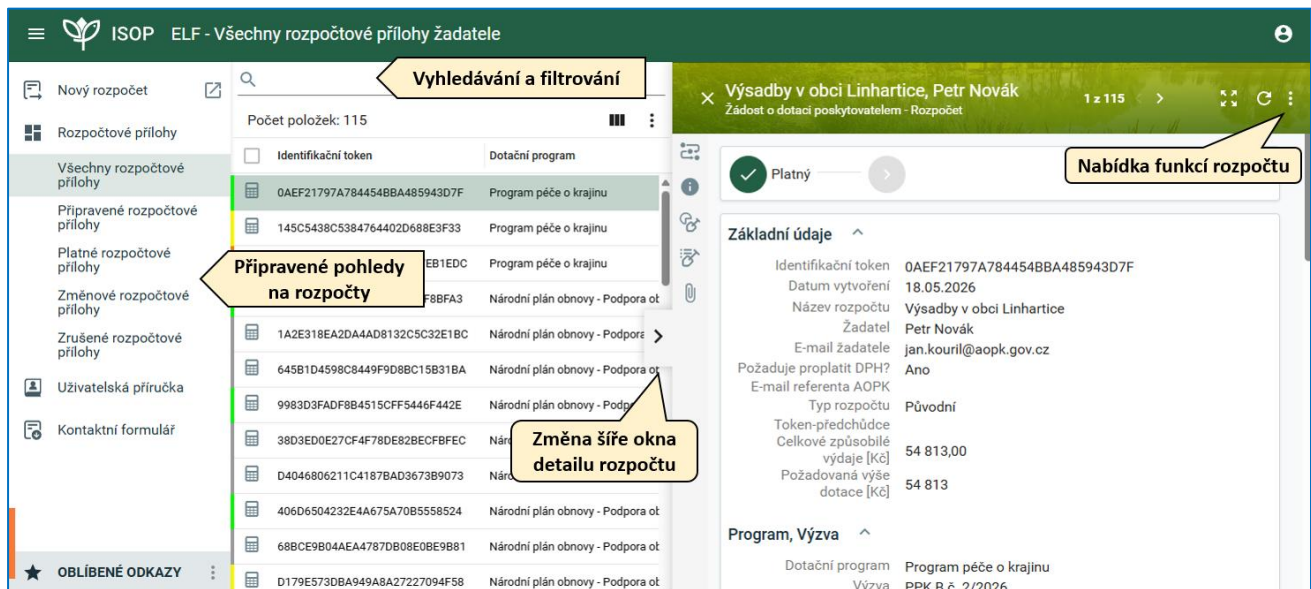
ISOP ELF - Všechny rozpočtové přílohy žadatele

Nový rozpočet
Rozpočtové přílohy
Všechny rozpočtové přílohy
Připravené rozpočtové přílohy
Platné rozpočtové přílohy
Změnové rozpočtové přílohy
Zrušené rozpočtové přílohy
Uživatelská příručka
Kontaktní formulář
OBLÍBENÉ ODKAZY

Vyhledávání a filtrování

Počet položek: 115

| Identifikační token | Dotační program |
|---|---|
| 0AEF21797A784454BBA485943D7F | Program péče o krajinu |
| 145C5438C5384764402D688E3F33 | Program péče o krajinu |
| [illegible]EB1EDC | Program péče o krajinu |
| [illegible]F8BFA3 | Národní plán obnovy - Podpora ob |
| 1A2E318EA2DA4AD8132C5C32E1BC | Národní plán obnovy - Podpora ob |
| 645B1D4598C8449F9D8BC15B31BA | Národní plán obnovy - Podpora ob |
| 9983D3FADF8B4515CFF5446F442E | Národní plán obnovy - Podpora ob |
| 38D3ED0E27CF4F78DE82BECFBFEC | Náro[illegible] |
| D4046806211C4187BAD3673B9073 | Náro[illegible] |
| 406D6504232E4A675A70B5558524 | Národní plán obnovy - Podpora ob |
| 68BCE9B04AEA4787DB08E0BE9B81 | Národní plán obnovy - Podpora ob |
| D179E573DBA949A8A27227094F58 | Národní plán obnovy - Podpora ob |

Připravené pohledy na rozpočty

Změna šíře okna detailu rozpočtu

Výsadby v obci Linhartice, Petr Novák
Žádost o dotaci poskytovatelem - Rozpočet
1 z 115

Nabídka funkcí rozpočtu

Platný

Základní údaje
Identifikační token 0AEF21797A784454BBA485943D7F
Datum vytvoření 18.05.2026
Název rozpočtu Výsadby v obci Linhartice
Žadatel Petr Novák
E-mail žadatele jan.kouril@aopk.gov.cz
Požaduje proplatit DPH? Ano
E-mail referenta AOPK
Typ rozpočtu Původní
Token-předchůdce
Celkové způsobilé výdaje [Kč] 54 813,00
Požadovaná výše dotace [Kč] 54 813

Program, Výzva
Dotační program Program péče o krajinu
Výzva PPK B č. 2/2026